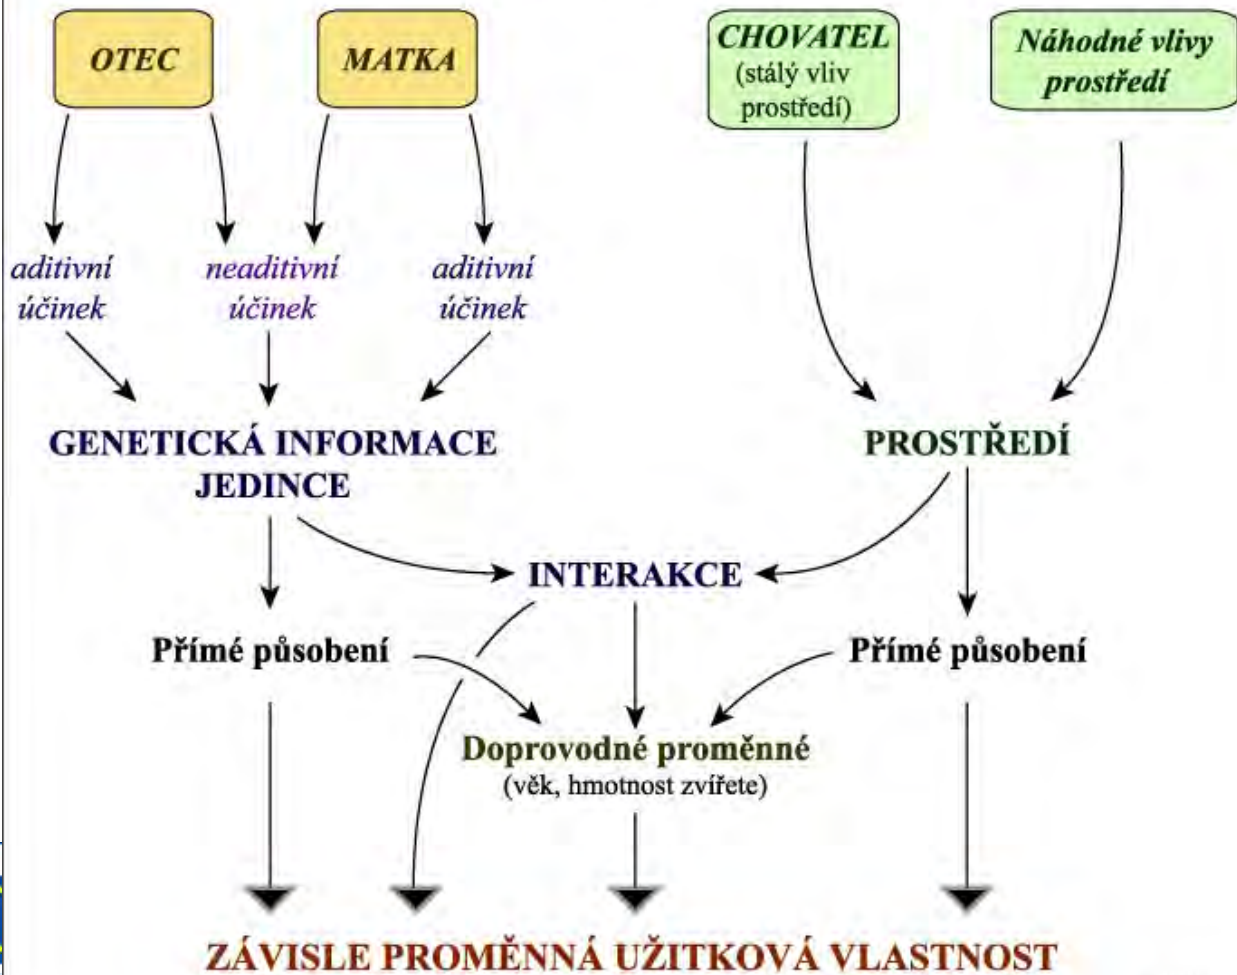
OTEC

MATKA

CHOVATEL
(stálý vliv prostředí)

Náhodné vlivy prostředí

aditivní účinek

neaditivní účinek

aditivní účinek

GENETICKÁ INFORMACE JEDINCE

PROSTŘEDÍ

INTERAKCE

Přímé působení

Přímé působení

Doprovodné proměnné
(věk, hmotnost zvířete)

ZÁVISLE PROMĚNNÁ UŽITKOVÁ VLASTNOST